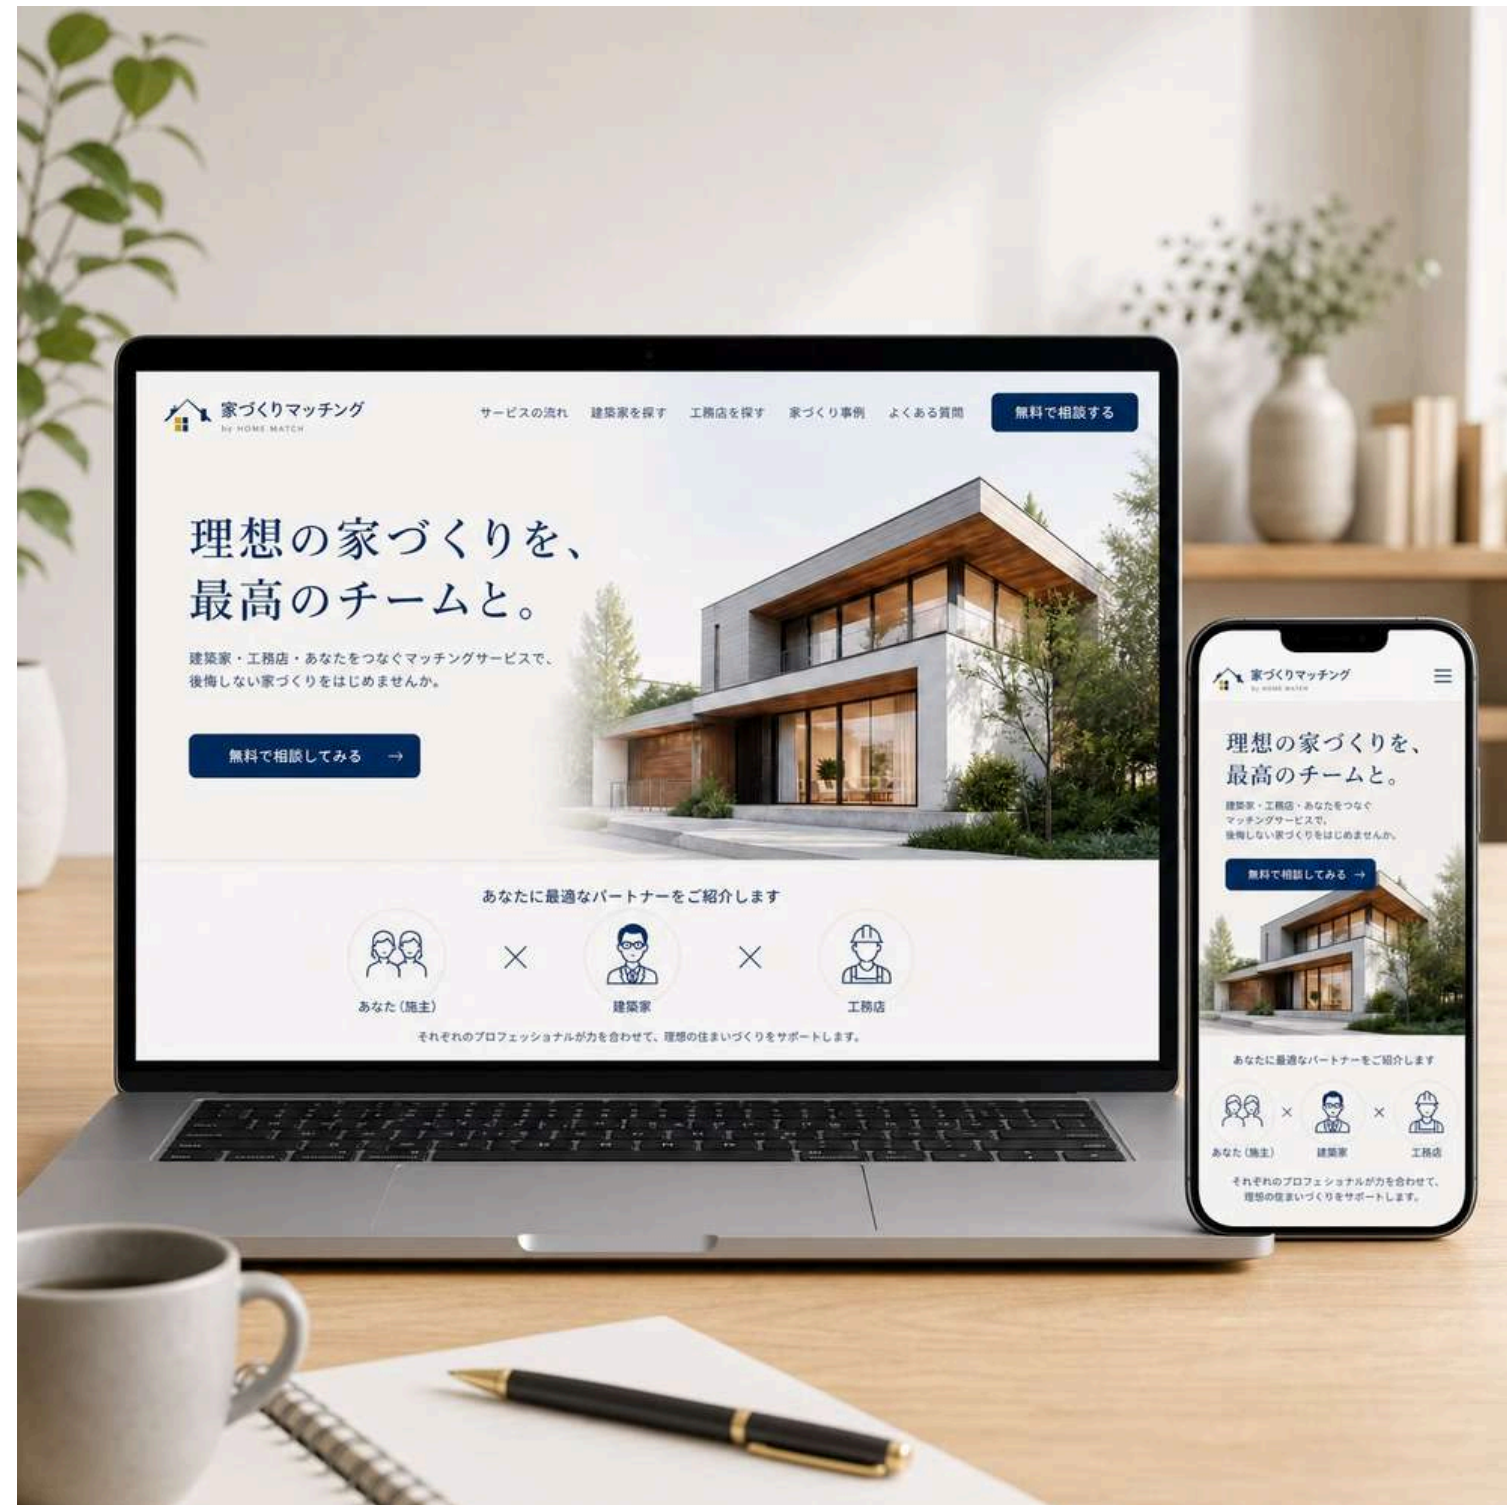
家づくりマッチング
by HOME MATCH

サービスの流れ　建築家を探す　工務店を探す　家づくり事例　よくある質問　無料で相談する

理想の家づくりを、
最高のチームと。

建築家・工務店・あなたをつなぐマッチングサービスで、後悔しない家づくりをはじめませんか。

無料で相談してみる →

あなたに最適なパートナーをご紹介します

あなた（施主）　×　建築家　×　工務店

それぞれのプロフェッショナルが力を合わせて、理想の住まいづくりをサポートします。

家づくりマッチング
by HOME MATCH

理想の家づくりを、
最高のチームと。

建築家・工務店・あなたをつなぐマッチングサービスで、後悔しない家づくりをはじめませんか。

無料で相談してみる →

あなたに最適なパートナーをご紹介します

あなた（施主）　×　建築家　×　工務店

それぞれのプロフェッショナルが力を合わせて、理想の住まいづくりをサポートします。